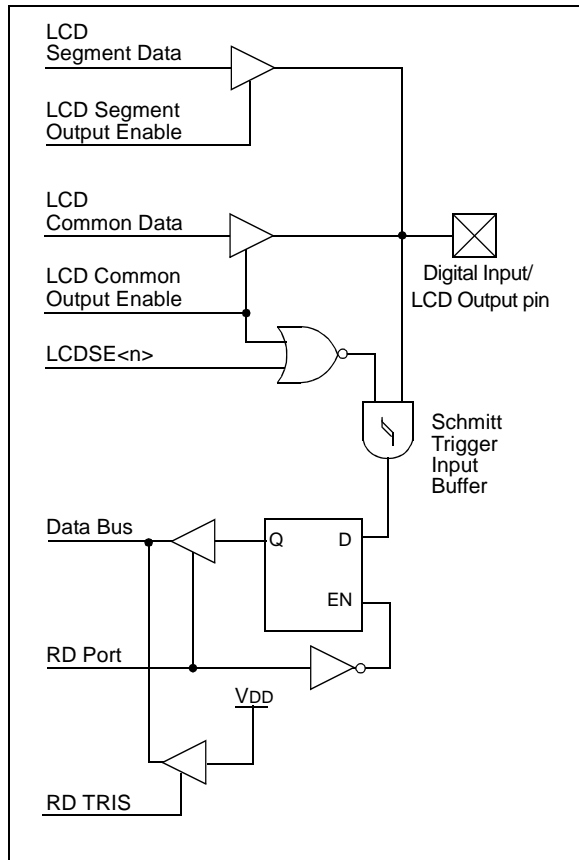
LCD
Segment Data

LCD Segment
Output Enable

LCD
Common Data

LCD Common
Output Enable

LCDSE<n>

Digital Input/
LCD Output pin

Schmitt
Trigger
Input
Buffer

Data Bus

Q

D

EN

RD Port

$V_{DD}$

RD TRIS